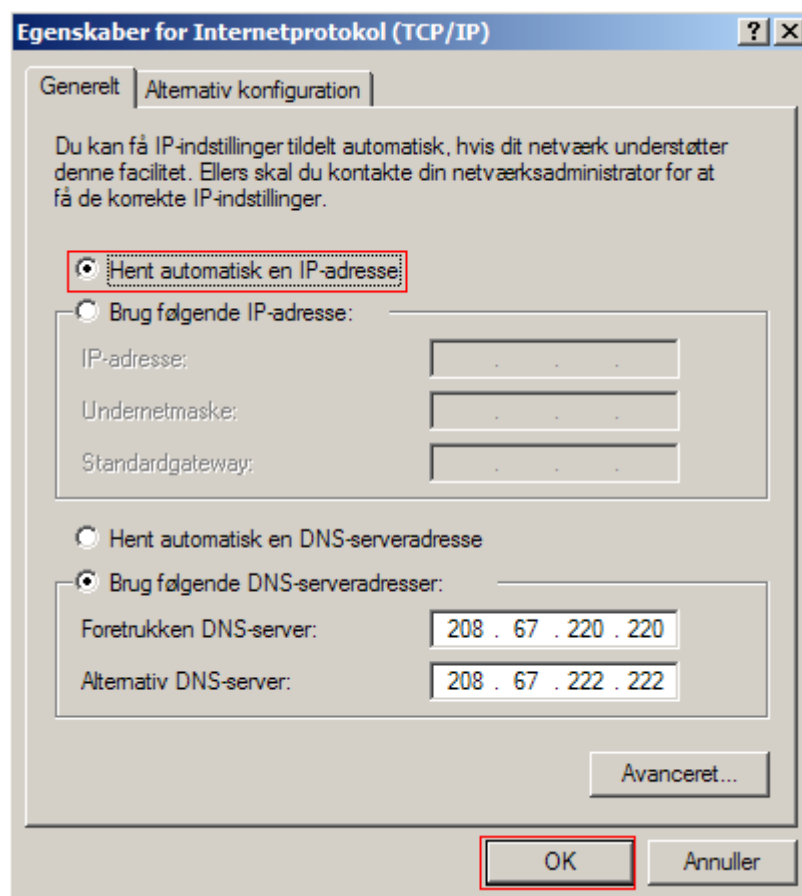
Egenskaber for Internetprotokol (TCP/IP)

?

X

Generelt

Alternativ konfiguration

Du kan få IP-indstillinger tildelt automatisk, hvis dit netværk understøtter denne facilitet. Ellers skal du kontakte din netværksadministrator for at få de korrekte IP-indstillinger.

Hent automatisk en IP-adresse

Brug følgende IP-adresse:

IP-adresse:

Undernetmaske:

Standardgateway:

Hent automatisk en DNS-serveradresse

Brug følgende DNS-serveradresser:

Foretrukken DNS-server: 208 . 67 . 220 . 220

Alternativ DNS-server: 208 . 67 . 222 . 222

Avanceret...

OK

Annuller